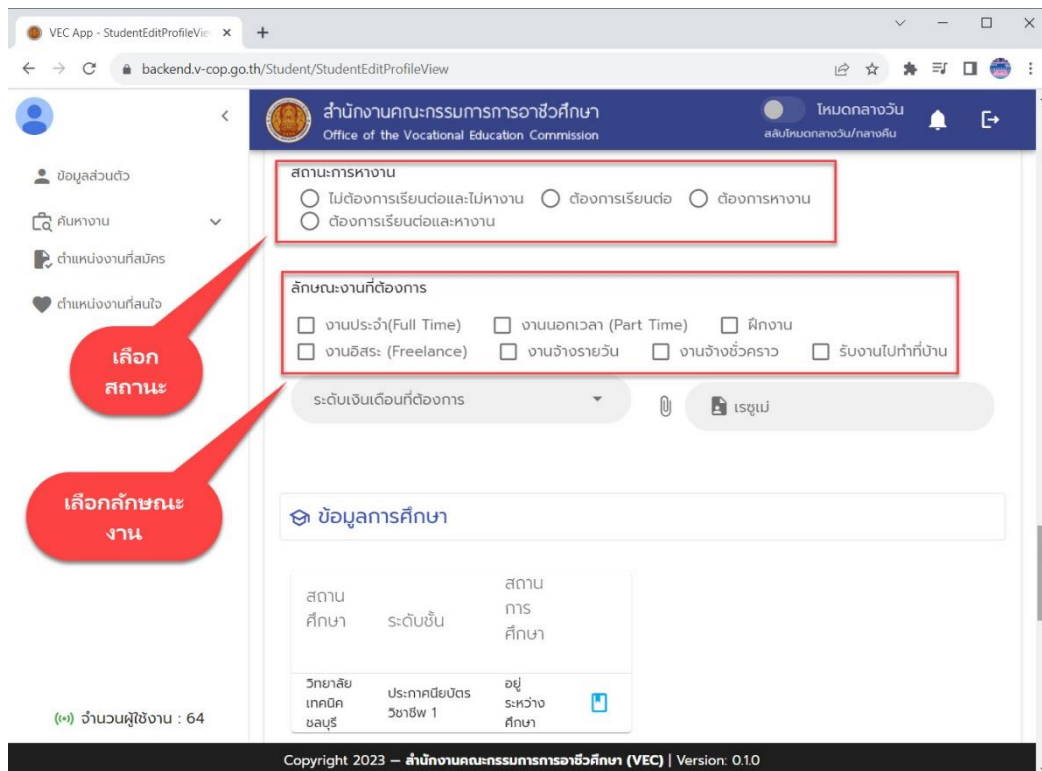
VEC App - StudentEditProfileVie ×

backend.v-cop.go.th/Student/StudentEditProfileView

สำนักงานคณะกรรมการการอาชีวศึกษา
Office of the Vocational Education Commission

โหมดกลางวัน
สลับโหมดกลางวัน/กลางคืน

ข้อมูลส่วนตัว
ค้นหางาน
ตำแหน่งงานที่สมัคร
ตำแหน่งงานที่สนใจ

สถานะการหางาน
ไม่ต้องการเรียนต่อและไม่หางาน
ต้องการเรียนต่อ
ต้องการหางาน
ต้องการเรียนต่อและหางาน

เลือกสถานะ

ลักษณะงานที่ต้องการ
งานประจำ(Full Time)
งานนอกเวลา (Part Time)
ฝึกงาน
งานอิสระ (Freelance)
งานจ้างรายวัน
งานจ้างชั่วคราว
รับงานไปทำที่บ้าน

ระดับเงินเดือนที่ต้องการ
เรซูเม่

เลือกลักษณะงาน

ข้อมูลการศึกษา

| สถานศึกษา | ระดับชั้น | สถานการศึกษา | |
|---|---|---|---|
| วิทยาลัยเทคนิคชลบุรี | ประกาศนียบัตรวิชาชีพ 1 | อยู่ระหว่างศึกษา | |

จำนวนผู้ใช้งาน : 64

Copyright 2023 – สำนักงานคณะกรรมการการอาชีวศึกษา (VEC) | Version: 0.1.0